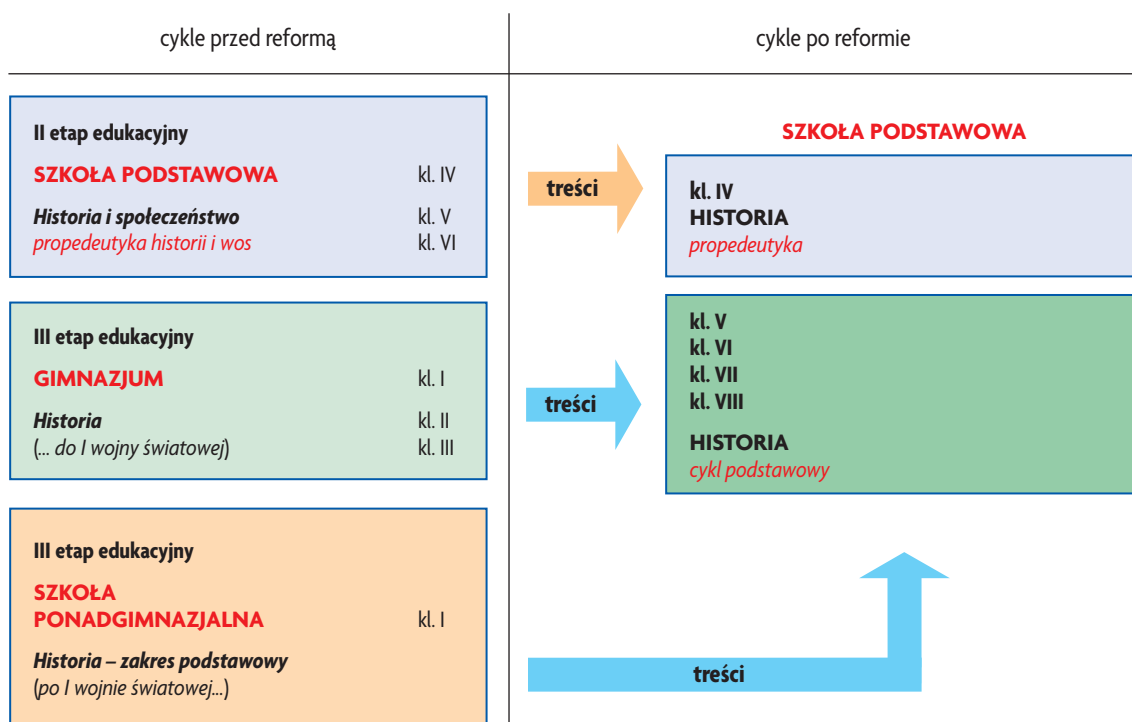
cykle przed reformą

cykle po reformie

II etap edukacyjny

SZKOŁA PODSTAWOWA kl. IV

Historia i społeczeństwo kl. V
propedeutyka historii i wos kl. VI

III etap edukacyjny

GIMNAZJUM kl. I

Historia kl. II
(... do I wojny światowej) kl. III

III etap edukacyjny

SZKOŁA PONADGIMNAZJALNA kl. I

Historia – zakres podstawowy
(po I wojnie światowej...)

treści

treści

treści

SZKOŁA PODSTAWOWA

kl. IV
HISTORIA
propedeutyka

kl. V
kl. VI
kl. VII
kl. VIII

HISTORIA
cykl podstawowy